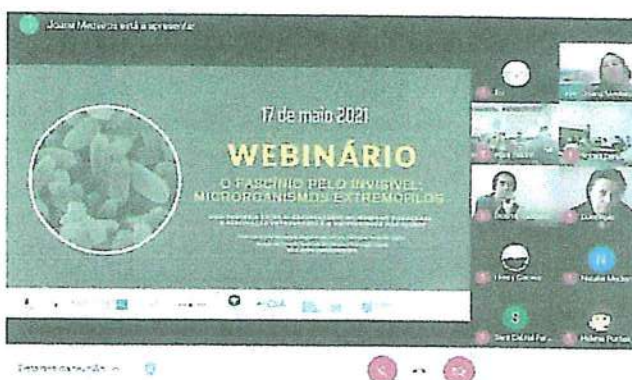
Joana Medeiros está a apresentar

17 de maio 2021

WEBINÁRIO

O FASCÍNIO PELO INVISÍVEL: MICRORGANISMOS EXTREMÓFILOS

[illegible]

Eu

Joana Medeiros

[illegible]

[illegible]

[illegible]

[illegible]

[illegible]

Natália Medeiros

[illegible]

Helena Pereira

Detalhes da reunião